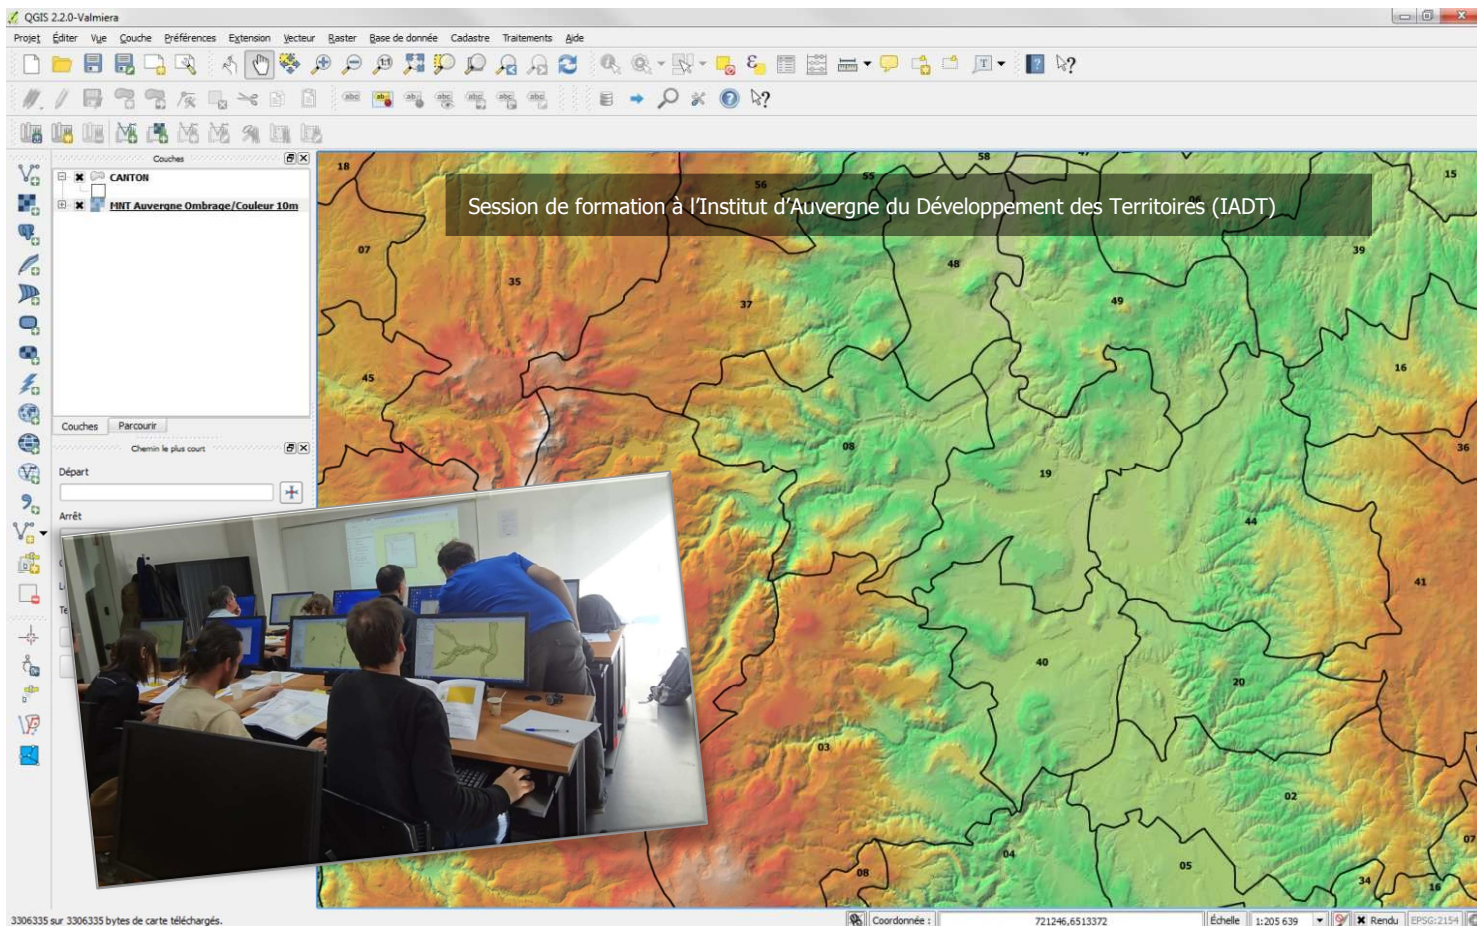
QGIS 2.2.0-Valmiera

Projet Éditer Vue Couche Préférences Extension Vecteur Raster Base de donnée Cadastre Traitements Aide

Couches

CANTON

MNT Auvergne Ombrage/Couleur 10m

Couches Parcourir

Chemin le plus court

Départ

Arrêt

Session de formation à l'Institut d'Auvergne du Développement des Territoires (IADT)

18 56 55 58 47 15 07 35 37 48 39 49 45 16 08 19 36 44 41 40 20 03 02 07 04 05 08 34 16

3306335 sur 3306335 bytes de carte téléchargés.

Coordonnée : 721246,6513372 Échelle 1:205 639 Rendu EPSG:2154